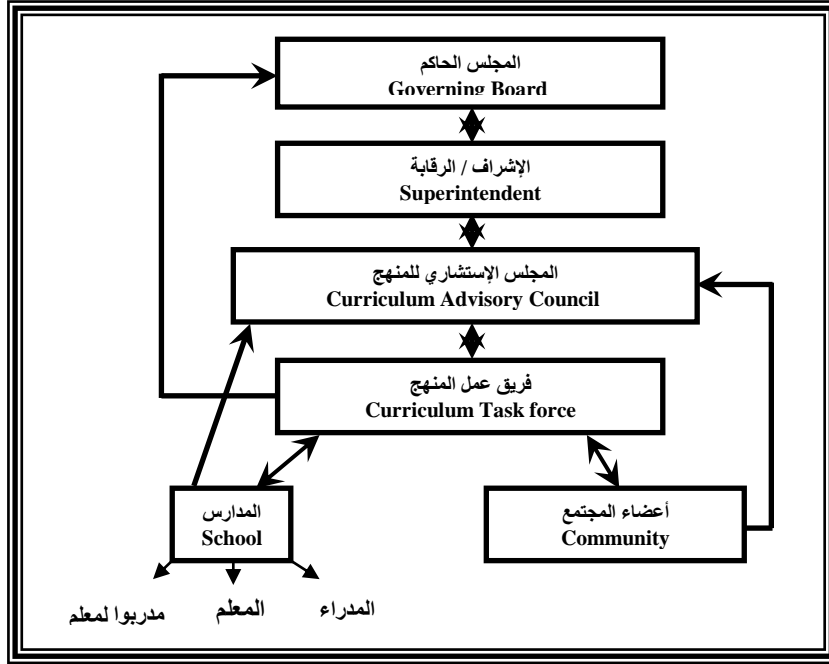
المجلس الحاكم
Governing Board

الإشراف / الرقابة
Superintendent

المجلس الإستشاري للمنهج
Curriculum Advisory Council

فريق عمل المنهج
Curriculum Task force

المدارس
School

أعضاء المجتمع
Community

مدربوا لمعلم

المعلم

المدراء